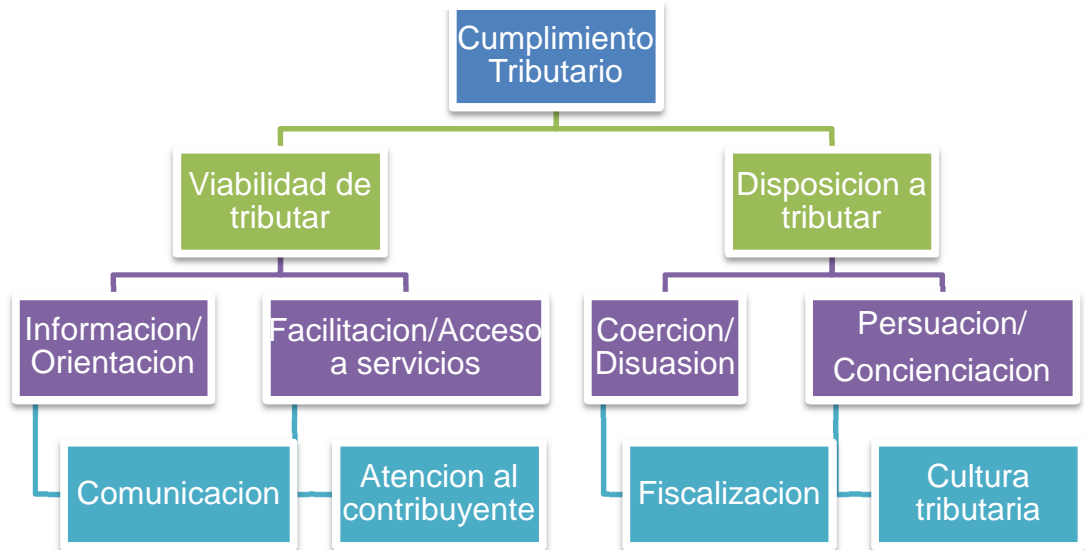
Cumplimiento Tributario

Viabilidad de tributar

Disposicion a tributar

Informacion/ Orientacion

Facilitacion/Acceso a servicios

Coercion/ Disuasion

Persuacion/ Concienciacion

Comunicacion

Atencion al contribuyente

Fiscalizacion

Cultura tributaria